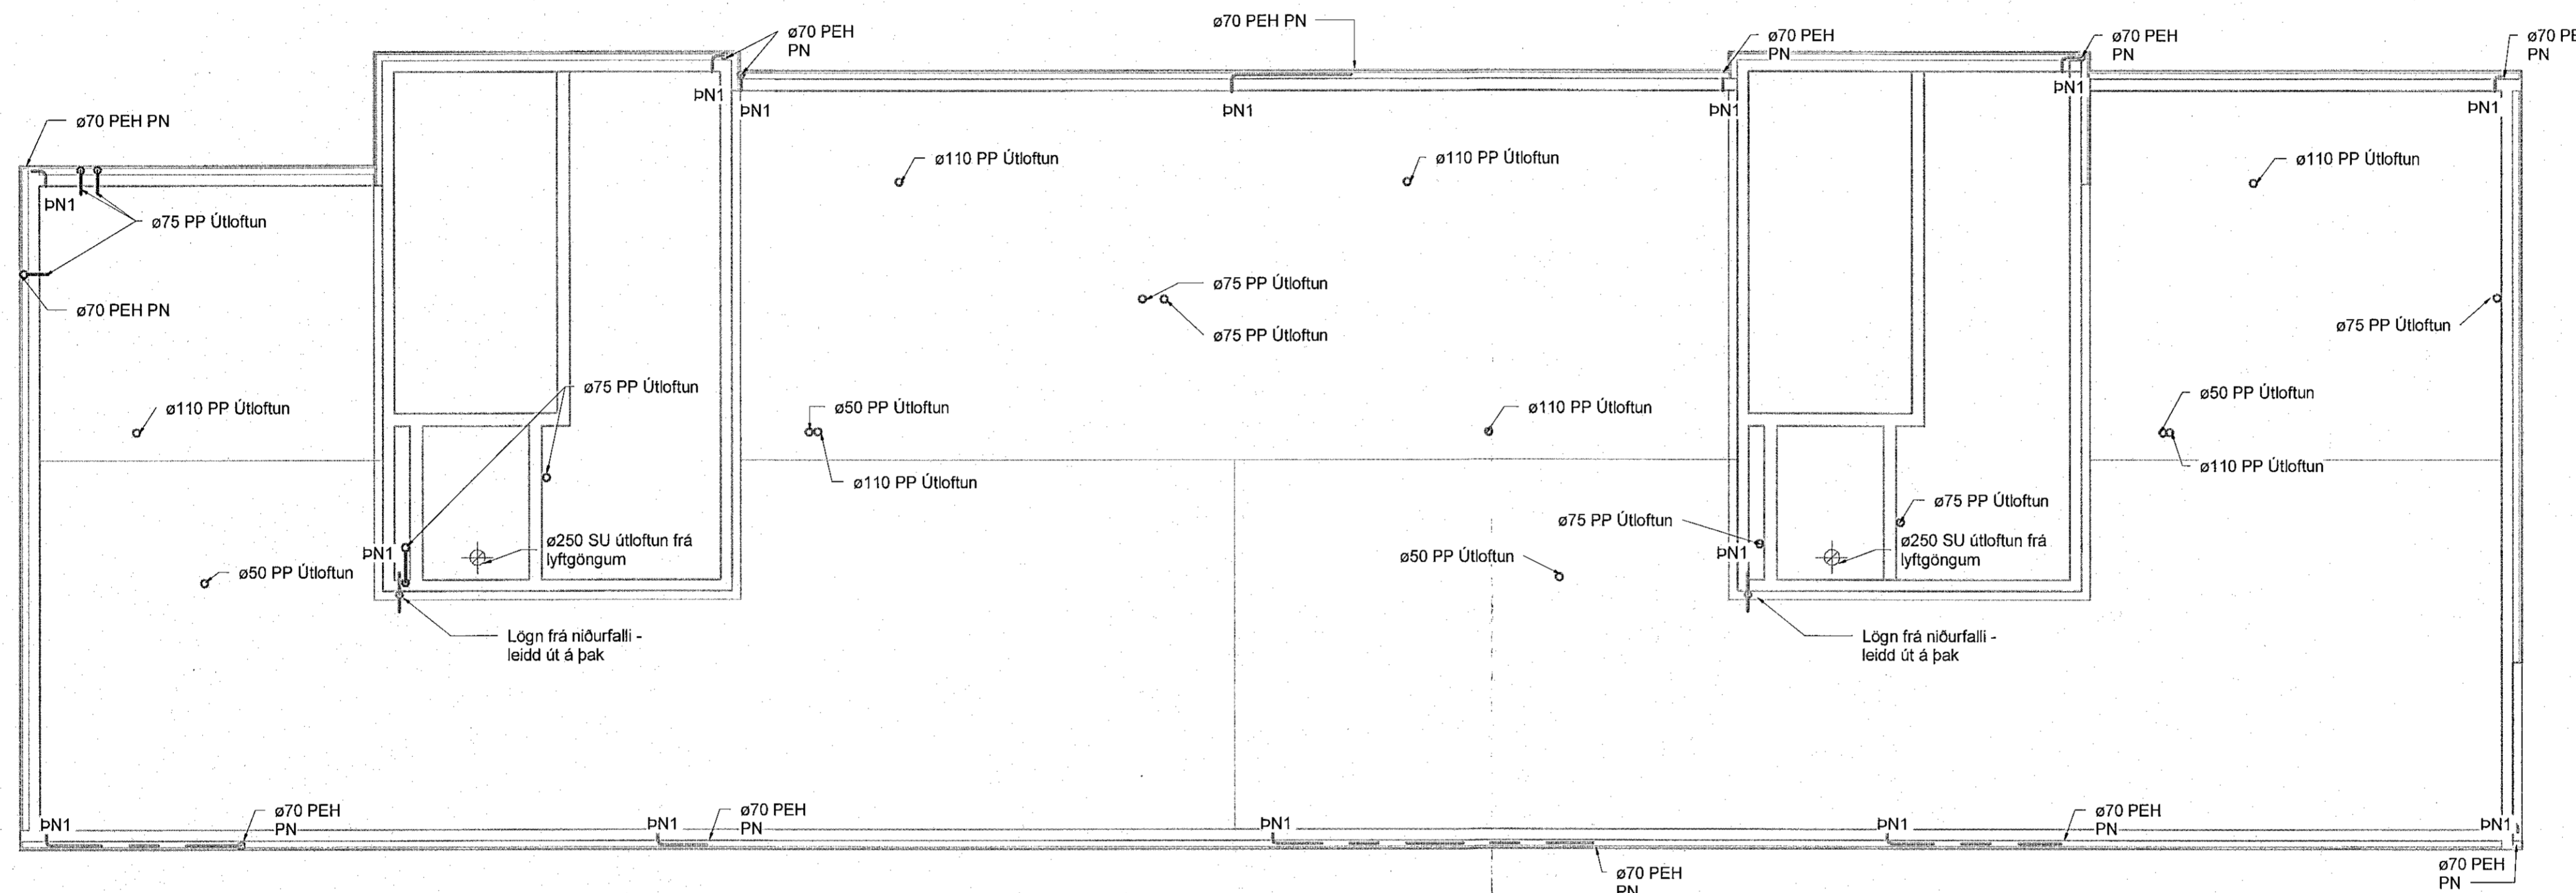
ø70 PEH PN

ø70 PEH PN

ø70 PEH PN

ø70 PEH PN

ø70 PE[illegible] PN

ÞN1 ÞN1 ÞN1 ÞN1 ÞN1 ÞN1

ø70 PEH PN

ÞN1

ø75 PP Útloftun

ø70 PEH PN

ø110 PP Útloftun

ø110 PP Útloftun

ø110 PP Útloftun

ø75 PP Útloftun

ø75 PP Útloftun

ø75 PP Útloftun

ø75 PP Útloftun

ø110 PP Útloftun

ø50 PP Útloftun

ø110 PP Útloftun

ø50 PP Útloftun

ø110 PP Útloftun

ø110 PP Útloftun

ø75 PP Útloftun

ø75 PP Útloftun

ÞN1

ø250 SU útloftun frá lyftgöngum

ÞN1

ø250 SU útloftun frá lyftgöngum

ø50 PP Útloftun

ø50 PP Útloftun

Lögn frá niðurfalli - leidd út á þak

Lögn frá niðurfalli - leidd út á þak

ÞN1

ø70 PEH PN

ÞN1

ø70 PEH PN

ÞN1

ÞN1

ø70 PEH PN

ÞN1

ø70 PEH PN

ø70 PEH PN